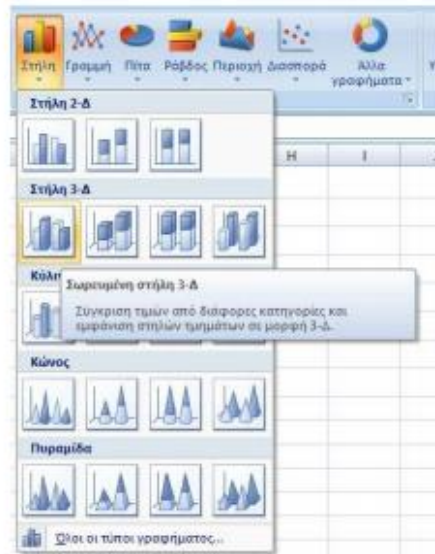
Στήλη Γραμμή Πίτα Ράβδος Περιοχή Διασπορά Άλλα γραφήματα

Στήλη 2-Δ

H I

Στήλη 3-Δ

Κύλι

Σωρευμένη στήλη 3-Δ

Σύγκριση τιμών από διάφορες κατηγορίες και εμφάνιση στηλών τμημάτων σε μορφή 3-Δ.

Κώνος

Πυραμίδα

Όλοι οι τύποι γραφήματος...